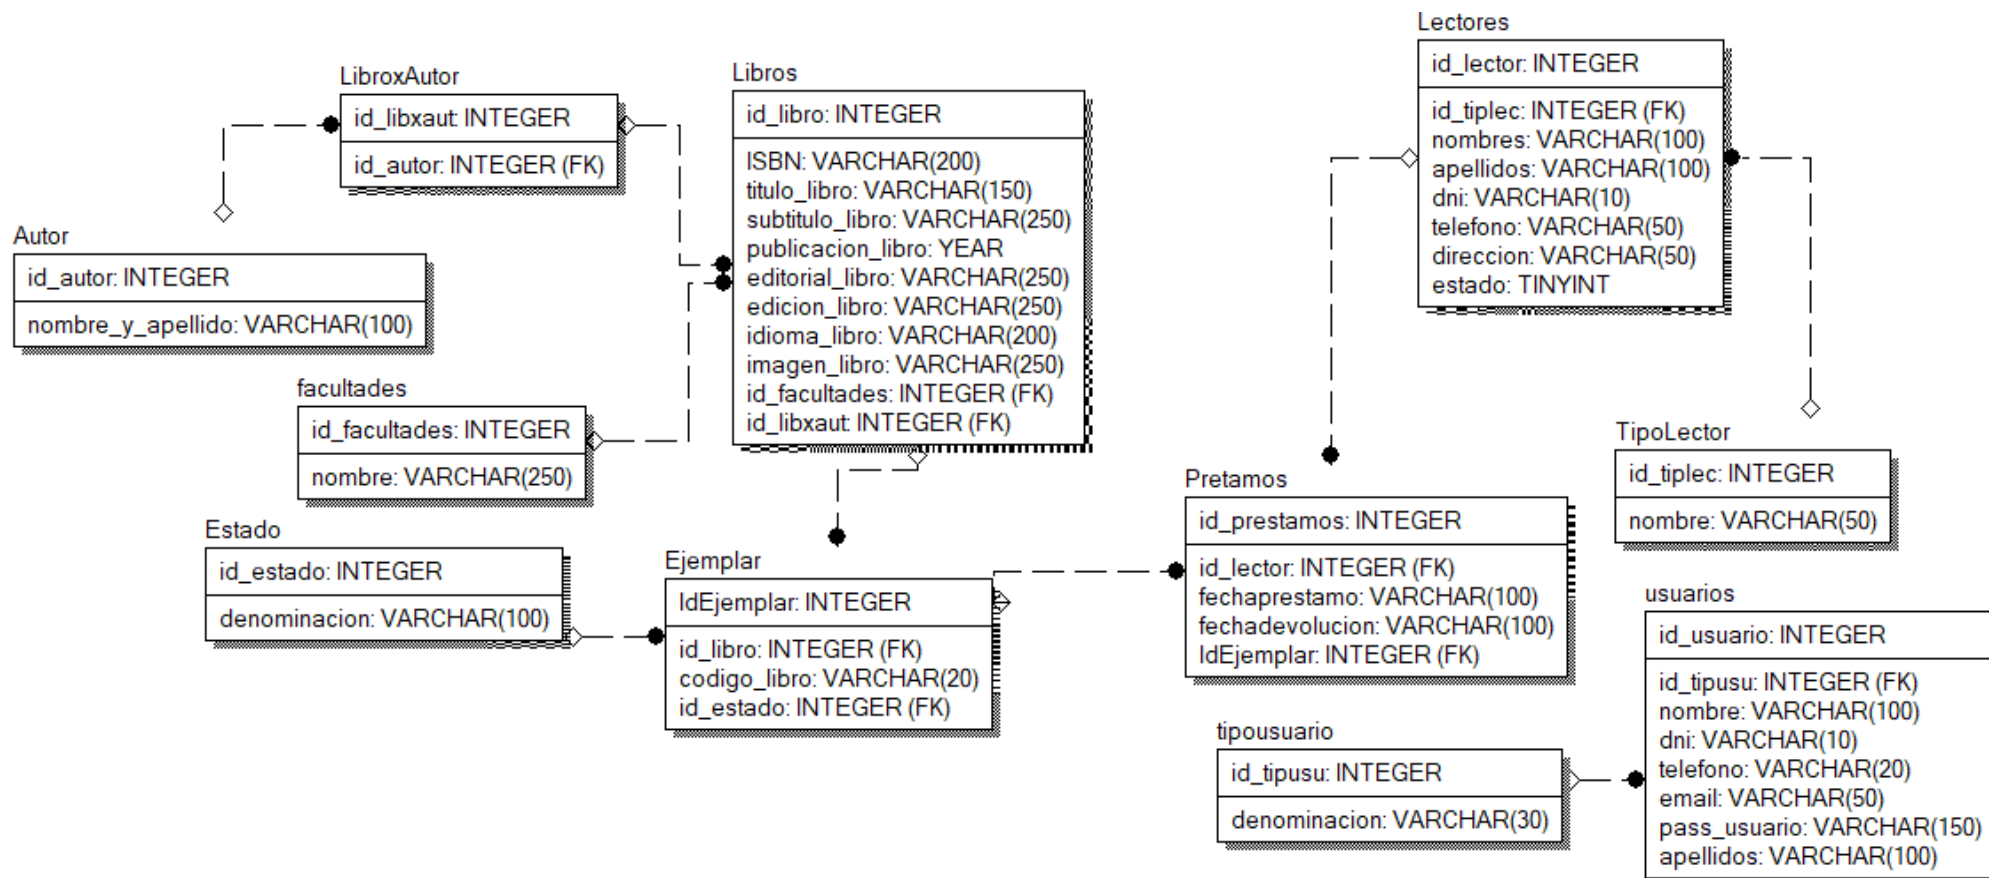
Lectores
id_lector: INTEGER
id_tiplec: INTEGER (FK)
nombres: VARCHAR(100)
apellidos: VARCHAR(100)
dni: VARCHAR(10)
telefono: VARCHAR(50)
direccion: VARCHAR(50)
estado: TINYINT

LibroxAutor
id_libxaut: INTEGER
id_autor: INTEGER (FK)

Libros
id_libro: INTEGER
ISBN: VARCHAR(200)
titulo_libro: VARCHAR(150)
subtitulo_libro: VARCHAR(250)
publicacion_libro: YEAR
editorial_libro: VARCHAR(250)
edicion_libro: VARCHAR(250)
idioma_libro: VARCHAR(200)
imagen_libro: VARCHAR(250)
id_facultades: INTEGER (FK)
id_libxaut: INTEGER (FK)

Autor
id_autor: INTEGER
nombre_y_apellido: VARCHAR(100)

facultades
id_facultades: INTEGER
nombre: VARCHAR(250)

TipoLector
id_tiplec: INTEGER
nombre: VARCHAR(50)

Pretamos
id_prestamos: INTEGER
id_lector: INTEGER (FK)
fechaprestamo: VARCHAR(100)
fechadevolucion: VARCHAR(100)
IdEjemplar: INTEGER (FK)

Estado
id_estado: INTEGER
denominacion: VARCHAR(100)

Ejemplar
IdEjemplar: INTEGER
id_libro: INTEGER (FK)
codigo_libro: VARCHAR(20)
id_estado: INTEGER (FK)

usuarios
id_usuario: INTEGER
id_tipusu: INTEGER (FK)
nombre: VARCHAR(100)
dni: VARCHAR(10)
telefono: VARCHAR(20)
email: VARCHAR(50)
pass_usuario: VARCHAR(150)
apellidos: VARCHAR(100)

tipousuario
id_tipusu: INTEGER
denominacion: VARCHAR(30)